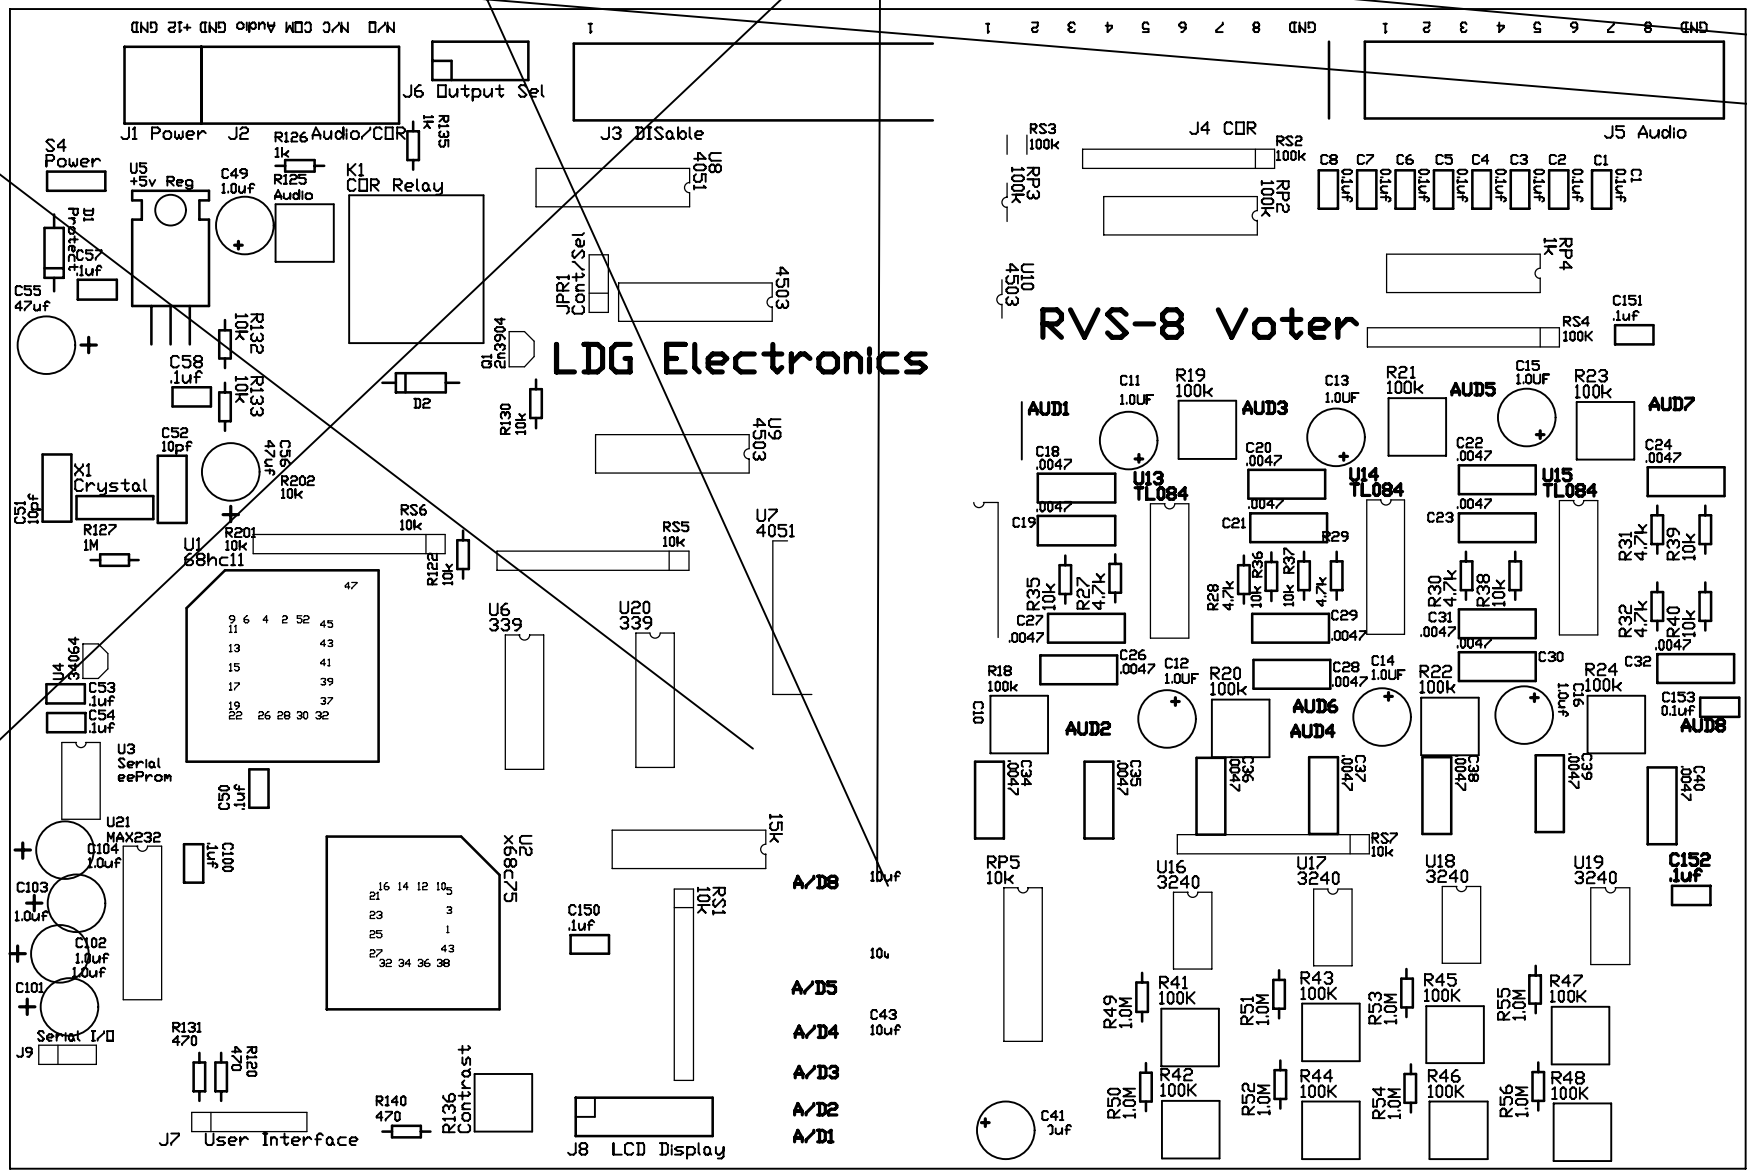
GND +12 GND GND Audio COM N/C N/O
J1 Power J2 Audio/COR
J6 Output Sel
1
J3 DISable
GND 8 7 6 5 4 3 2 1
J4 COR
GND 8 7 6 5 4 3 2 1
J5 Audio
S4 Power
U5 +5v Reg
C49 1.0uf
R126 1k
R125 Audio
R135 1k
K1 COR Relay
U8 4051
RS3 100k
RS2 100k
RP3 100k
RP2 100k
C8 C7 C6 C5 C4 C3 C2 C1
0.1uf 0.1uf 0.1uf 0.1uf 0.1uf 0.1uf 0.1uf 0.1uf
D1 Protect
C57 .1uf
C55 47uf
JPR1 Cont/Sel
4503
U10 4503
RP4 1k
C151 .1uf
RVS-8 Voter
RS4 100K
R132 10k
Q1 2n3904
LDG Electronics
C58 .1uf
R133 10k
D2
R130 10k
C11 1.0UF
R19 100k
C13 1.0UF
R21 100k
C15 1.0UF
R23 100k
AUD1 AUD3 AUD5 AUD7
U9 4503
C52 10pf
C56 47uf
C18 .0047
C20 .0047
C22 .0047
C24 .0047
X1 Crystal
R202 10k
U13 TL084
U14 TL084
U15 TL084
C51 10pf
R127 1M
R201 10k
RS6 10k
RS5 10k
U7 4051
C19 .0047
C21 .0047
C23 .0047
R29
U1 68hc11
R122 10k
R31 4.7k R39 10k
47
9 6 4 2 52
11
13
15
17
19
45
43
41
39
37
22 26 28 30 32
U6 339
U20 339
R35 10k R27 4.7k
R28 4.7k R36 10k R37 10k 4.7k
R30 4.7k R38 10k
R32 4.7k R40 10k
U4 34064
C27 .0047
C29 .0047
C31 .0047
.0047
C26 .0047
C28 .0047
C30
C32
C53 .1uf
C54 .1uf
R18 100k
C12 1.0UF
R20 100k
C14 1.0UF
R22 100k
C16 1.0uf
R24 100k
C153 0.1uf
C10
AUD2
AUD6
AUD4
AUD8
U3 Serial eeProm
C50 .1uf
C34 .0047
C35 .0047
C36 .0047
C37 .0047
C38 .0047
C39 .0047
C40 .0047
U21 MAX232
C104 1.0uf
C100 .1uf
U2 x68c75
15k
RS7 10k
C103 1.0uf
21 14 12 10 5
23
25
27
3
1
43
32 34 36 38
A/D8
10uf
RP5 10k
U16 3240
U17 3240
U18 3240
U19 3240
C152 .1uf
C150 .1uf
RS1 10k
C102 1.0uf 1.0uf
10u
C101
A/D5
R49 1.0M R41 100K
R51 1.0M R43 100K
R53 1.0M R45 100K
R55 1.0M R47 100K
Serial I/O
J9
R131 470
R120 470
C43 10uf
A/D4
A/D3
R136 Contrast
R140 470
R50 1.0M R42 100K
R52 1.0M R44 100K
R54 1.0M R46 100K
R56 1.0M R48 100K
A/D2
A/D1
J7 User Interface
J8 LCD Display
C41 1uf